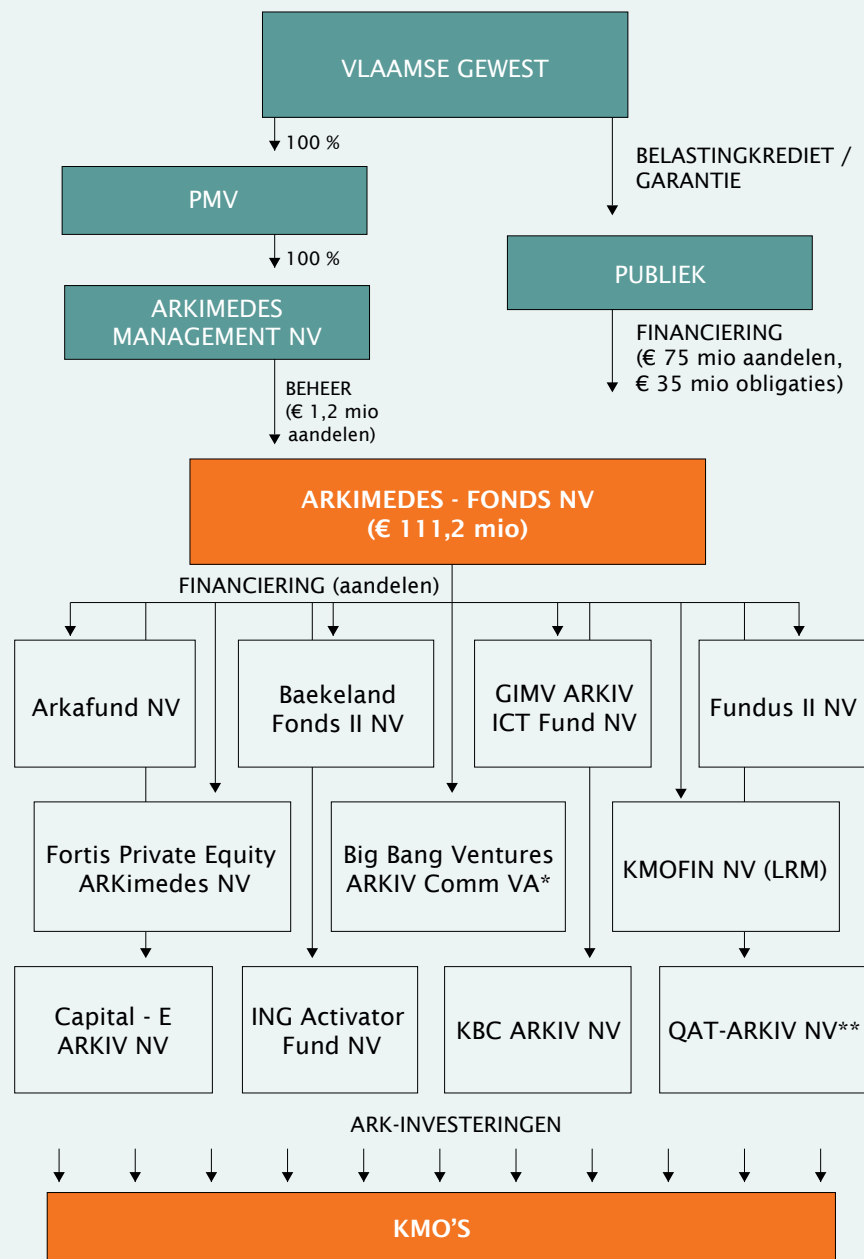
VLAAMSE GEWEST

100 %

PMV

100 %

ARKIMEDES MANAGEMENT NV

BEHEER (€ 1,2 mio aandelen)

BELASTINGKREDIET / GARANTIE

PUBLIEK

FINANCIERING (€ 75 mio aandelen, € 35 mio obligaties)

ARKIMEDES - FONDS NV (€ 111,2 mio)

FINANCIERING (aandelen)

Arkafund NV

Baekeland Fonds II NV

GIMV ARKIV ICT Fund NV

Fundus II NV

Fortis Private Equity ARKimedes NV

Big Bang Ventures ARKIV Comm VA*

KMOFIN NV (LRM)

Capital - E ARKIV NV

ING Activator Fund NV

KBC ARKIV NV

QAT-ARKIV NV**

ARK-INVESTERINGEN

KMO'S